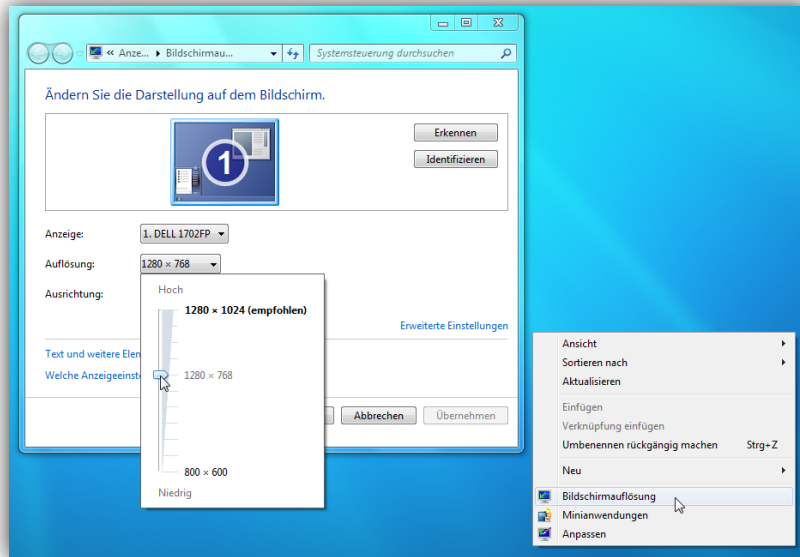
« Anze... ▸ Bildschirmau... Systemsteuerung durchsuchen

Ändern Sie die Darstellung auf dem Bildschirm.

1

Erkennen

Identifizieren

Anzeige: 1. DELL 1702FP

Auflösung: 1280 × 768

Ausrichtung:

Hoch

1280 × 1024 (empfohlen)

1280 × 768

800 × 600

Niedrig

Erweiterte Einstellungen

Text und weitere Elem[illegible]

Welche Anzeigeeinste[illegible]

Abbrechen

Übernehmen

Ansicht

Sortieren nach

Aktualisieren

Einfügen

Verknüpfung einfügen

Umbenennen rückgängig machen Strg+Z

Neu

Bildschirmauflösung

Minianwendungen

Anpassen